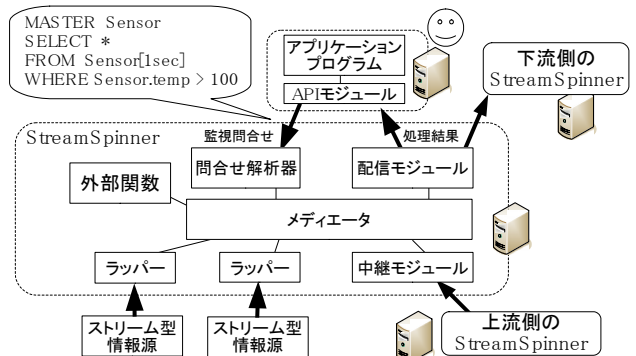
MASTER Sensor
SELECT *
FROM Sensor[1sec]
WHERE Sensor.temp > 100

アプリケーションプログラム

APIモジュール

下流側の
StreamSpinner

StreamSpinner

監視問合せ

処理結果

問合せ解析器

配信モジュール

外部関数

メディエータ

ラッパー

ラッパー

中継モジュール

ストリーム型情報源

ストリーム型情報源

上流側の
StreamSpinner